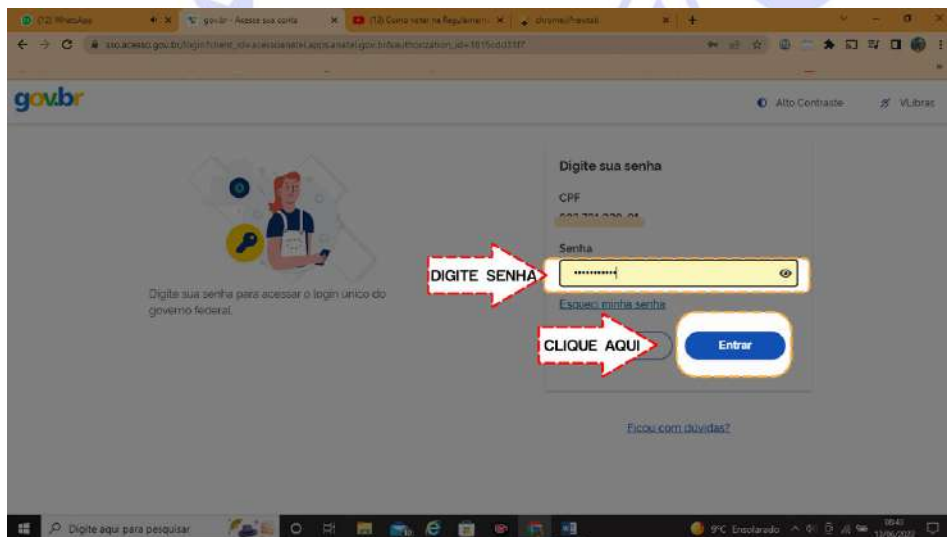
(12) WhatsApp
gov.br - Acesse sua conta
(13) Como votar na Regulamentação
sso.acesso.gov.br/login?client_id=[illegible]

gov.br

Alto Contraste
VLibras

Digite sua senha para acessar o login único do governo federal.

Digite sua senha

CPF
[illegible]

Senha
••••••••••

DIGITE SENHA

Esqueci minha senha

CLIQUE AQUI

Entrar

Ficou com dúvidas?

Digite aqui para pesquisar
9°C Ensolarado
08:41
13/06/2022